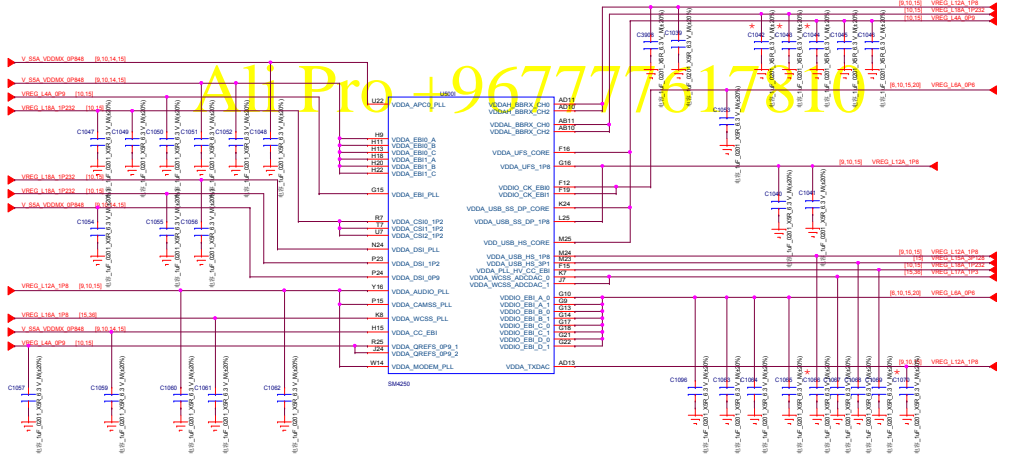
Ali Pro +9677776178180

V_S5A_VDDMX_0P848 [9,10,14,15]
V_S5A_VDDMX_0P848 [9,10,14,15]
VREG_L4A_0P9 [10,15]
VREG_L18A_1P232 [10,15]
U500I
U22 VDDA_APC0_PLL
C1047 C1049 C1050 C1051 C1052 C1048
H9 VDDA_EBI0_A
H11 VDDA_EBI0_B
H13 VDDA_EBI0_C
H18 VDDA_EBI1_A
H20 VDDA_EBI1_B
H22 VDDA_EBI1_C
VREG_L18A_1P232 [10,15]
VREG_L18A_1P232 [10,15]
G15 VDDA_EBI_PLL
V_S5A_VDDMX_0P848 [9,10,14,15]
C1054 C1055 C1056
R7 VDDA_CSI0_1P2
T7 VDDA_CSI1_1P2
U7 VDDA_CSI2_1P2
N24 VDDA_DSI_PLL
P23 VDDA_DSI_1P2
P24 VDDA_DSI_0P9
VREG_L12A_1P8 [9,10,15]
Y16 VDDA_AUDIO_PLL
P15 VDDA_CAMSS_PLL
VREG_L16A_1P8 [15,36]
K8 VDDA_WCSS_PLL
V_S5A_VDDMX_0P848 [9,10,14,15]
H15 VDDA_CC_EBI
VREG_L4A_0P9 [10,15]
R25 VDDA_QREFS_0P9_1
J24 VDDA_QREFS_0P9_2
W14 VDDA_MODEM_PLL
SM4250
C1057 C1059 C1060 C1061 C1062
VDDAH_BBRX_CH0 AD11
VDDAH_BBRX_CH2 AD10
VDDAL_BBRX_CH0 AB11
VDDAL_BBRX_CH2 AB10
VDDA_UFS_CORE F16
VDDA_UFS_1P8 G18
VDDIO_CK_EBI0 F12
VDDIO_CK_EBI1 F19
VDDA_USB_SS_DP_CORE K24
VDDA_USB_SS_DP_1P8 L25
VDD_USB_HS_CORE M25
VDDA_USB_HS_1P8 M24
VDDA_USB_HS_3P1 M23
VDDA_PLL_HV_CC_EBI F15
VDDA_WCSS_ADCDAC_0 K7
VDDA_WCSS_ADCDAC_1 J7
VDDIO_EBI_A_0 G9
VDDIO_EBI_A_1 G10
VDDIO_EBI_B_0 G13
VDDIO_EBI_B_1 G14
VDDIO_EBI_C_0 G17
VDDIO_EBI_C_1 G18
VDDIO_EBI_D_0 G21
VDDIO_EBI_D_1 G22
VDDA_TXDAC AD13
[9,10,15] VREG_L12A_1P8
[10,15] VREG_L18A_1P232
[10,15] VREG_L4A_0P9
[6,10,15,20] VREG_L6A_0P6
[9,10,15] VREG_L12A_1P8
[9,10,15] VREG_L12A_1P8
[10,15] VREG_L15A_3P128
[10,15] VREG_L18A_1P232
[15,36] VREG_L17A_1P3
[6,10,15,20] VREG_L6A_0P6
[9,10,15] VREG_L12A_1P8
C3008 C1039 C1042 C1043 C1044 C1045 C1046 C1053 C1040 C1041
C1086 C1063 C1064 C1065 C1066 C1068 C1069 C1067 C1070
0.1uF_0201_X5R_6.3V_M(±20%)